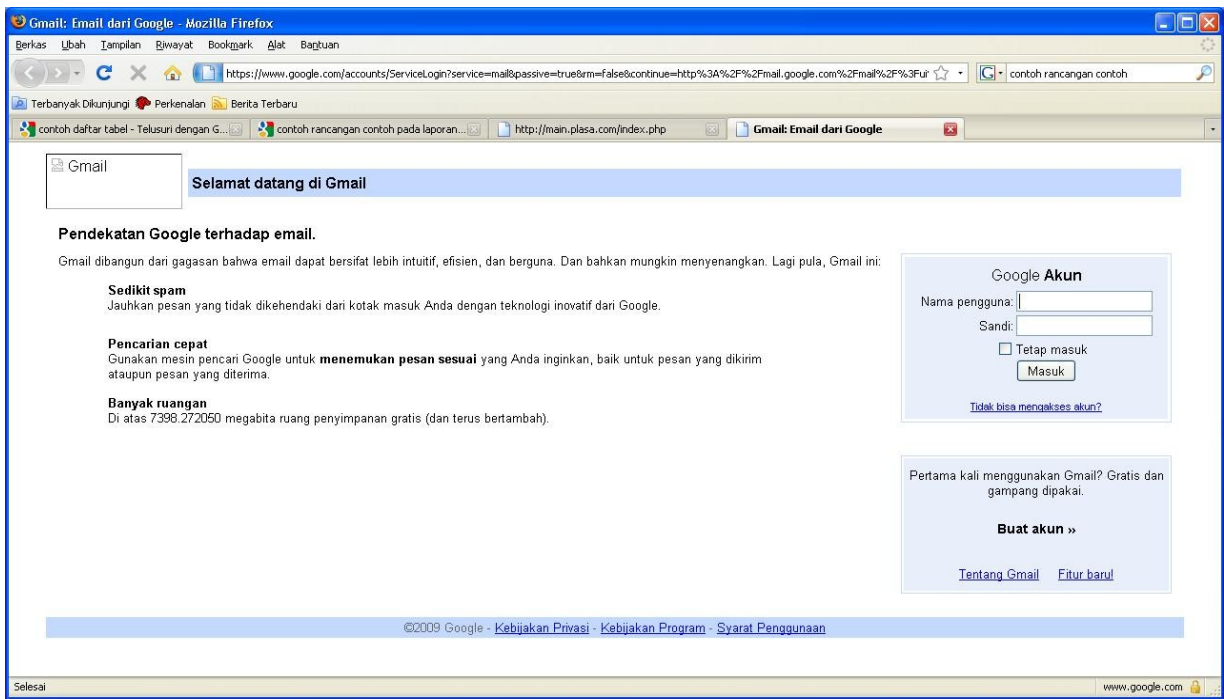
Gmail: Email dari Google - Mozilla Firefox

Berkas Ubah Tampilan Riwayat Bookmark Alat Bantuan

https://www.google.com/accounts/ServiceLogin?service=mail&passive=true&rm=false&continue=http%3A%2F%2Fmail.google.com%2Fmail%2F%3Fui

contoh rancangan contoh

Terbanyak Dikunjungi Perkenalan Berita Terbaru

contoh daftar tabel - Telusuri dengan G...
contoh rancangan contoh pada laporan...
http://main.plasa.com/index.php
Gmail: Email dari Google

Gmail

Selamat datang di Gmail

Pendekatan Google terhadap email.

Gmail dibangun dari gagasan bahwa email dapat bersifat lebih intuitif, efisien, dan berguna. Dan bahkan mungkin menyenangkan. Lagi pula, Gmail ini:

Sedikit spam
Jauhkan pesan yang tidak dikehendaki dari kotak masuk Anda dengan teknologi inovatif dari Google.

Pencarian cepat
Gunakan mesin pencari Google untuk menemukan pesan sesuai yang Anda inginkan, baik untuk pesan yang dikirim ataupun pesan yang diterima.

Banyak ruangan
Di atas 7398.272050 megabita ruang penyimpanan gratis (dan terus bertambah).

Google Akun
Nama pengguna:
Sandi:
Tetap masuk
Masuk

Tidak bisa mengakses akun?

Pertama kali menggunakan Gmail? Gratis dan gampang dipakai.

Buat akun »

Tentang Gmail Fitur baru!

©2009 Google - Kebijakan Privasi - Kebijakan Program - Syarat Penggunaan

Selesai

www.google.com